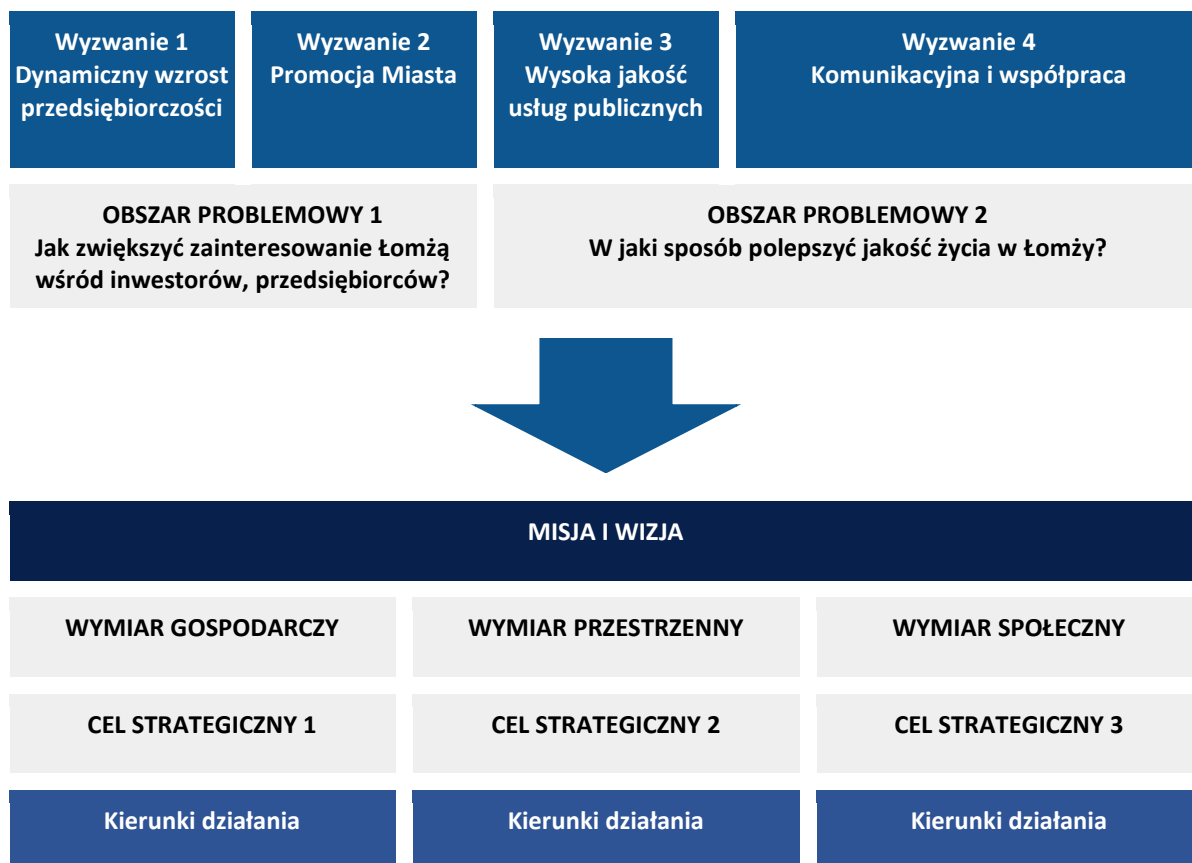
Wyzwanie 1
Dynamiczny wzrost przedsiębiorczości

Wyzwanie 2
Promocja Miasta

Wyzwanie 3
Wysoka jakość usług publicznych

Wyzwanie 4
Komunikacyjna i współpraca

OBSZAR PROBLEMOWY 1
Jak zwiększyć zainteresowanie Łomżą wśród inwestorów, przedsiębiorców?

OBSZAR PROBLEMOWY 2
W jaki sposób polepszyć jakość życia w Łomży?

MISJA I WIZJA

WYMIAR GOSPODARCZY

WYMIAR PRZESTRZENNY

WYMIAR SPOŁECZNY

CEL STRATEGICZNY 1

CEL STRATEGICZNY 2

CEL STRATEGICZNY 3

Kierunki działania

Kierunki działania

Kierunki działania